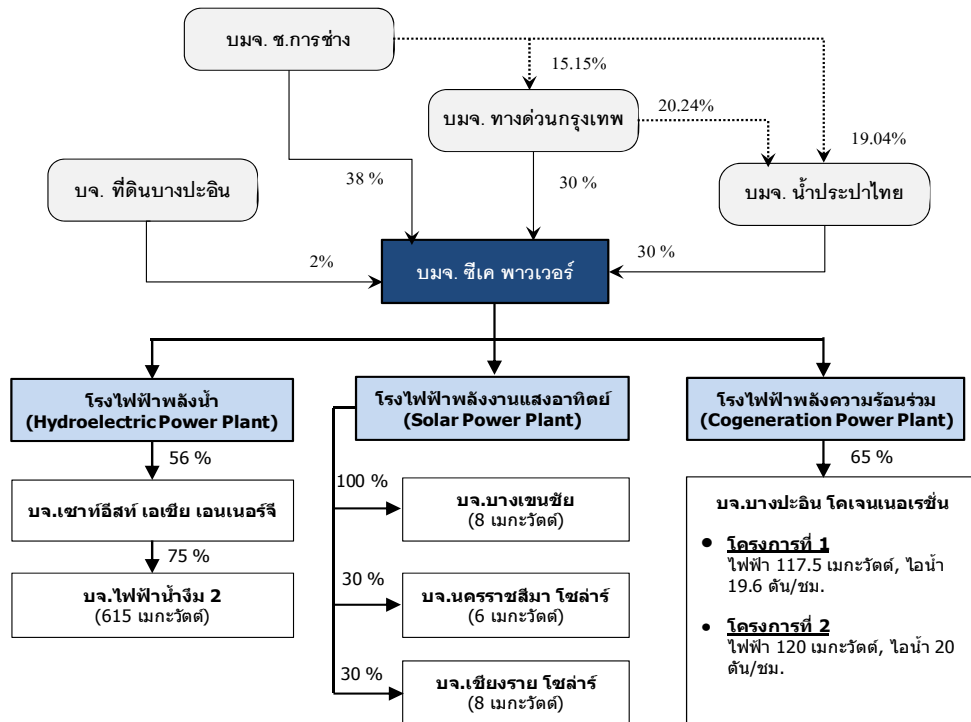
บมจ. ช.การช่าง

15.15%

บมจ. ทางด่วนกรุงเทพ

20.24%

19.04%

บจ. ที่ดินบางปะอิน

38 %

30 %

บมจ. น้ำประปาไทย

2%

บมจ. ซีเค พาวเวอร์

30 %

โรงไฟฟ้าพลังน้ำ (Hydroelectric Power Plant)

โรงไฟฟ้าพลังงานแสงอาทิตย์ (Solar Power Plant)

โรงไฟฟ้าพลังความร้อนร่วม (Cogeneration Power Plant)

56 %

บจ.เซาท์อีสท์ เอเซีย เอนเนอร์จี

75 %

บจ.ไฟฟ้าน้ำงึม 2
(615 เมกะวัตต์)

100 %

บจ.บางเขนชัย
(8 เมกะวัตต์)

30 %

บจ.นครราชสีมา โซล่าร์
(6 เมกะวัตต์)

30 %

บจ.เชียงราย โซล่าร์
(8 เมกะวัตต์)

65 %

บจ.บางปะอิน โคเจนเนอเรชั่น

• โครงการที่ 1
ไฟฟ้า 117.5 เมกะวัตต์, ไอน้ำ 19.6 ตัน/ชม.

• โครงการที่ 2
ไฟฟ้า 120 เมกะวัตต์, ไอน้ำ 20 ตัน/ชม.